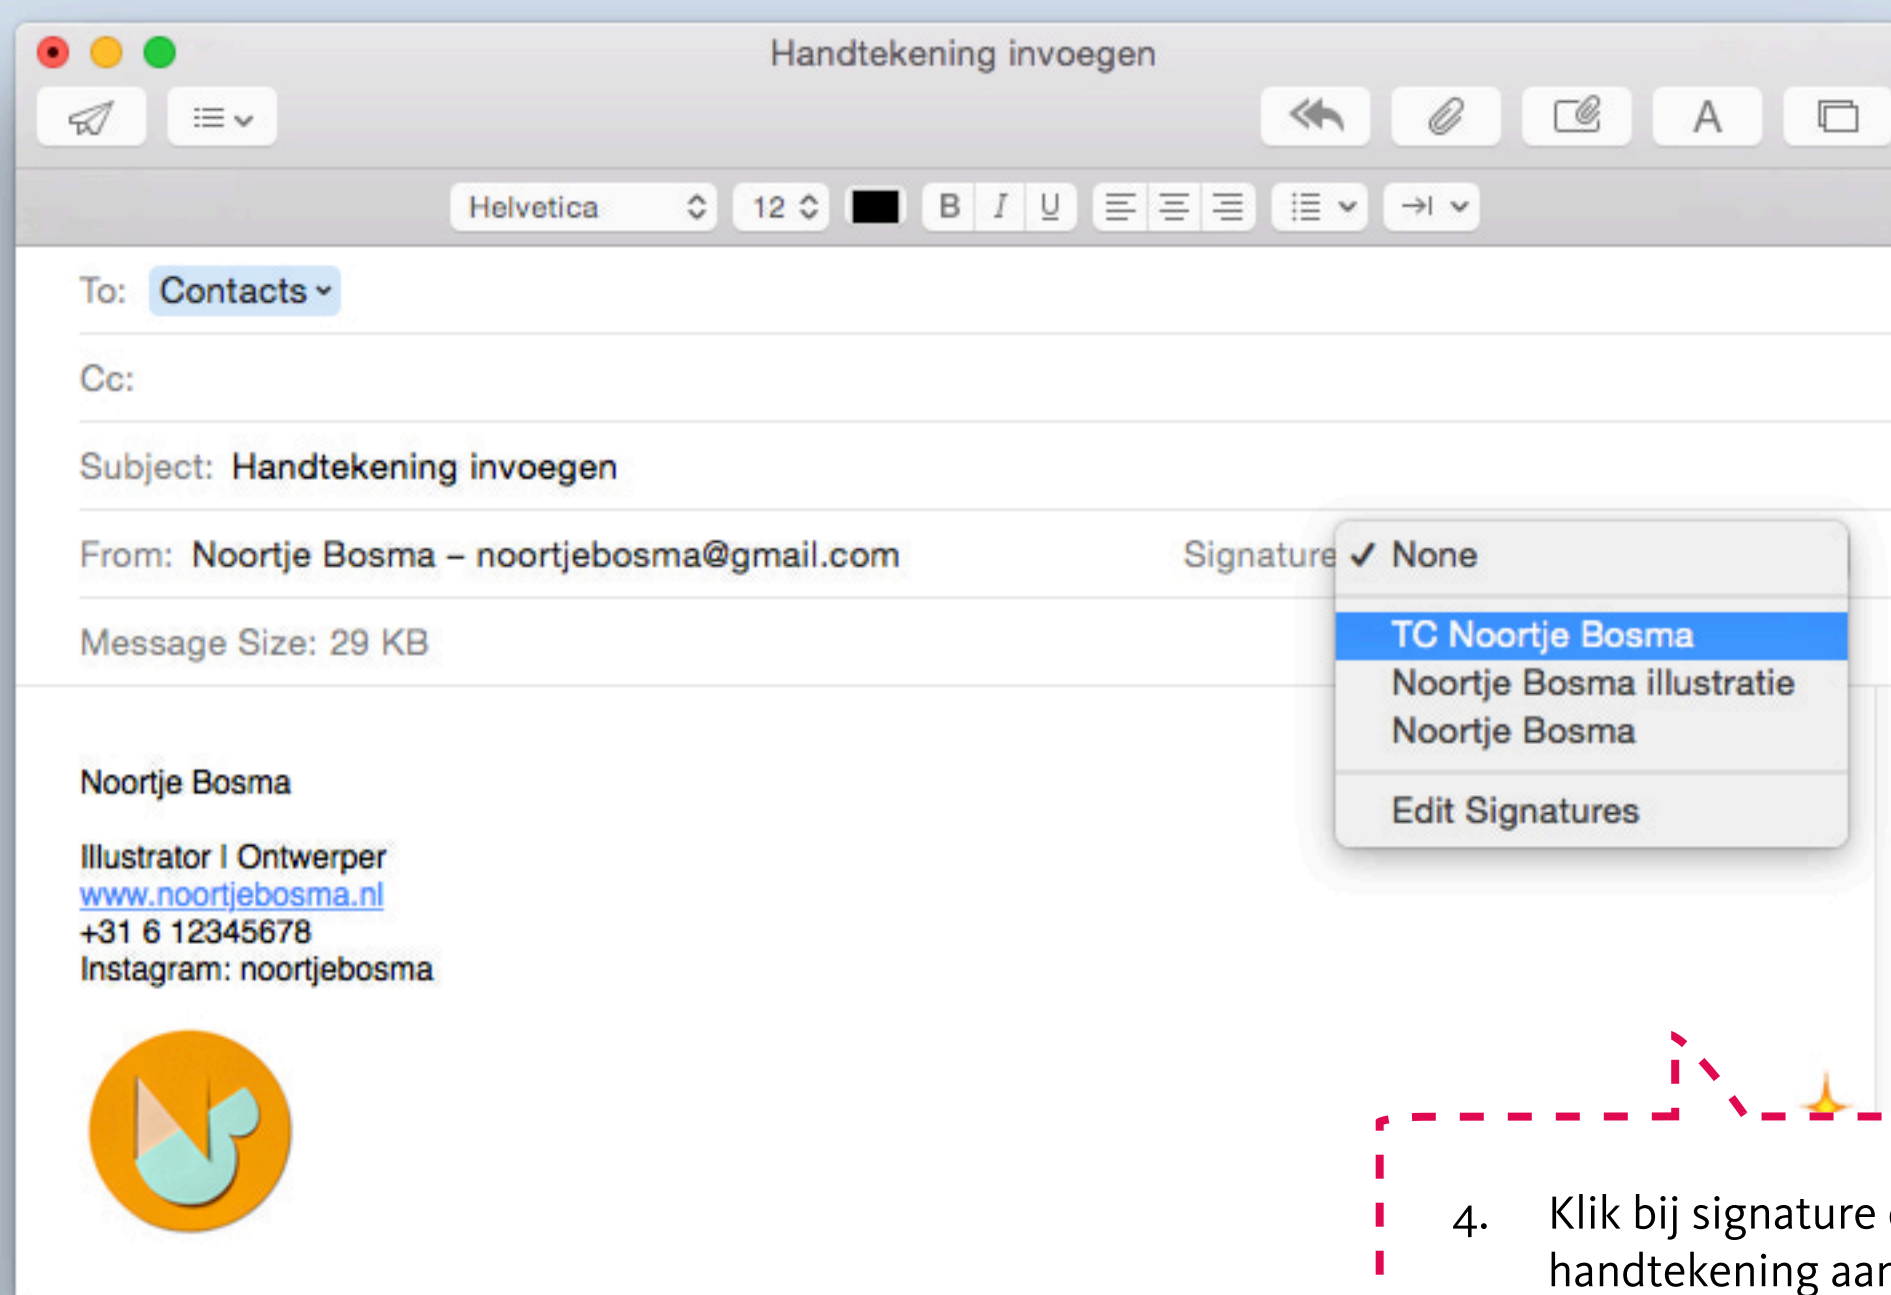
Handtekening invoegen

Helvetica 12 B I U

To: Contacts

Cc:

Subject: Handtekening invoegen

From: Noortje Bosma – noortjebosma@gmail.com

Signature ✓ None

TC Noortje Bosma
Noortje Bosma illustratie
Noortje Bosma

Edit Signatures

Message Size: 29 KB

Noortje Bosma

Illustrator I Ontwerper
www.noortjebosma.nl
+31 6 12345678
Instagram: noortjebosma

4. Klik bij signature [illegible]
handtekening aan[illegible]